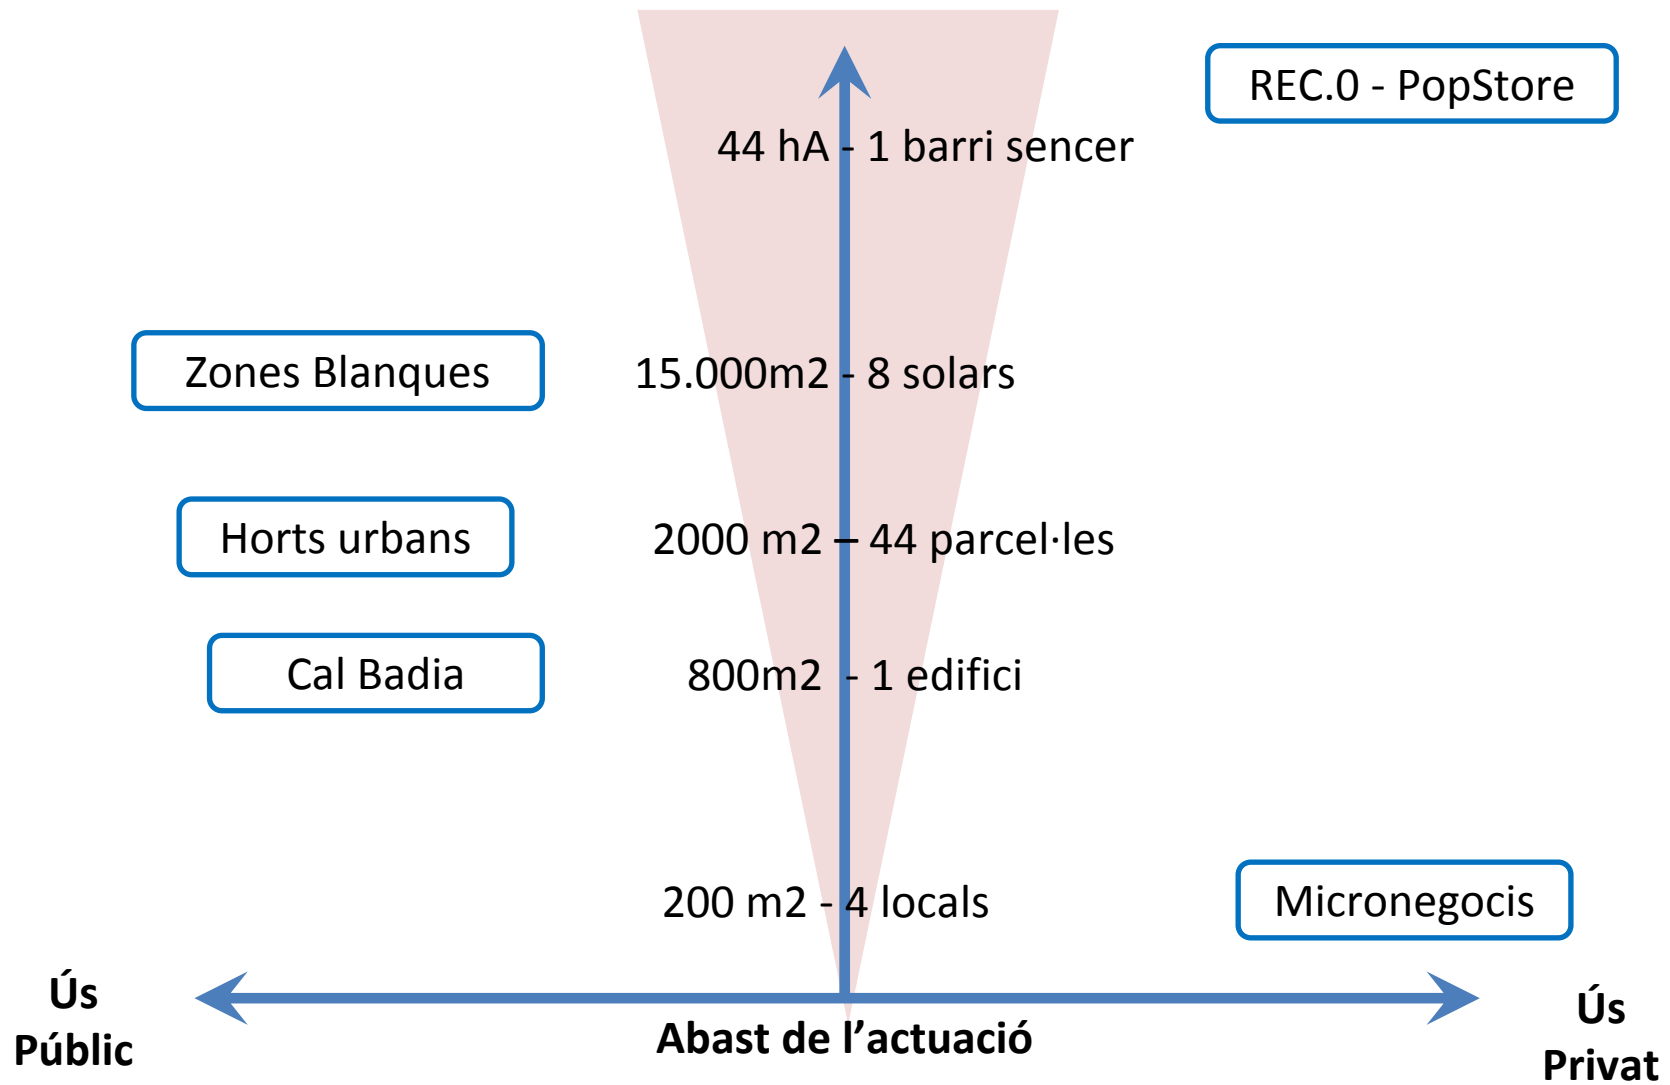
REC.0 - PopStore

44 hA - 1 barri sencer

Zones Blanques

15.000m2 - 8 solars

Horts urbans

2000 m2 – 44 parcel·les

Cal Badia

800m2 - 1 edifici

200 m2 - 4 locals

Micronegocis

Ús Públic

Abast de l’actuació

Ús Privat